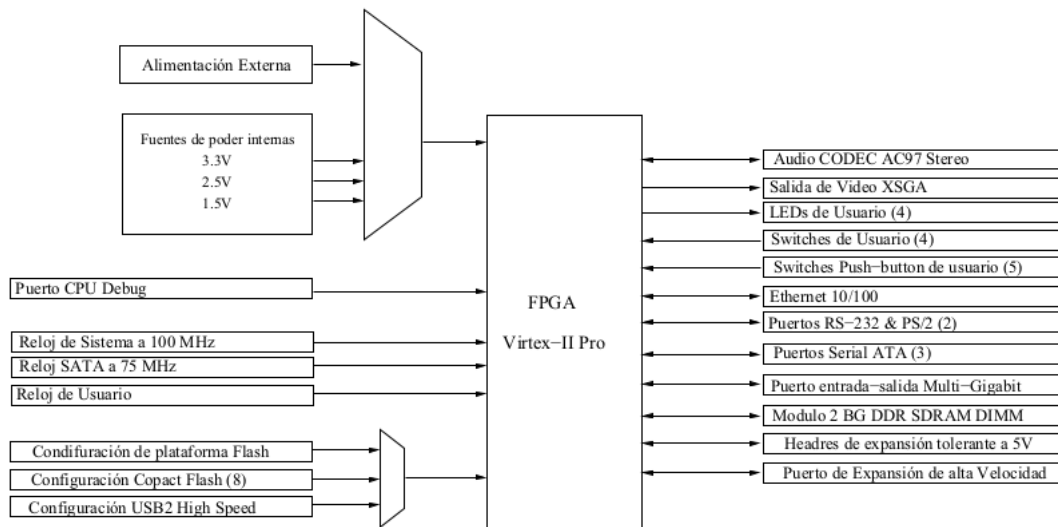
Alimentación Externa

Fuentes de poder internas
3.3V
2.5V
1.5V

Puerto CPU Debug

Reloj de Sistema a 100 MHz
Reloj SATA a 75 MHz
Reloj de Usuario

Condifuración de plataforma Flash
Configuración Copact Flash (8)
Configuración USB2 High Speed

FPGA
Virtex−II Pro

Audio CODEC AC97 Stereo
Salida de Video XSGA
LEDs de Usuario (4)
Switches de Usuario (4)
Switches Push−button de usuario (5)
Ethernet 10/100
Puertos RS−232 & PS/2 (2)
Puertos Serial ATA (3)
Puerto entrada−salida Multi−Gigabit
Modulo 2 BG DDR SDRAM DIMM
Headres de expansión tolerante a 5V
Puerto de Expansión de alta Velocidad